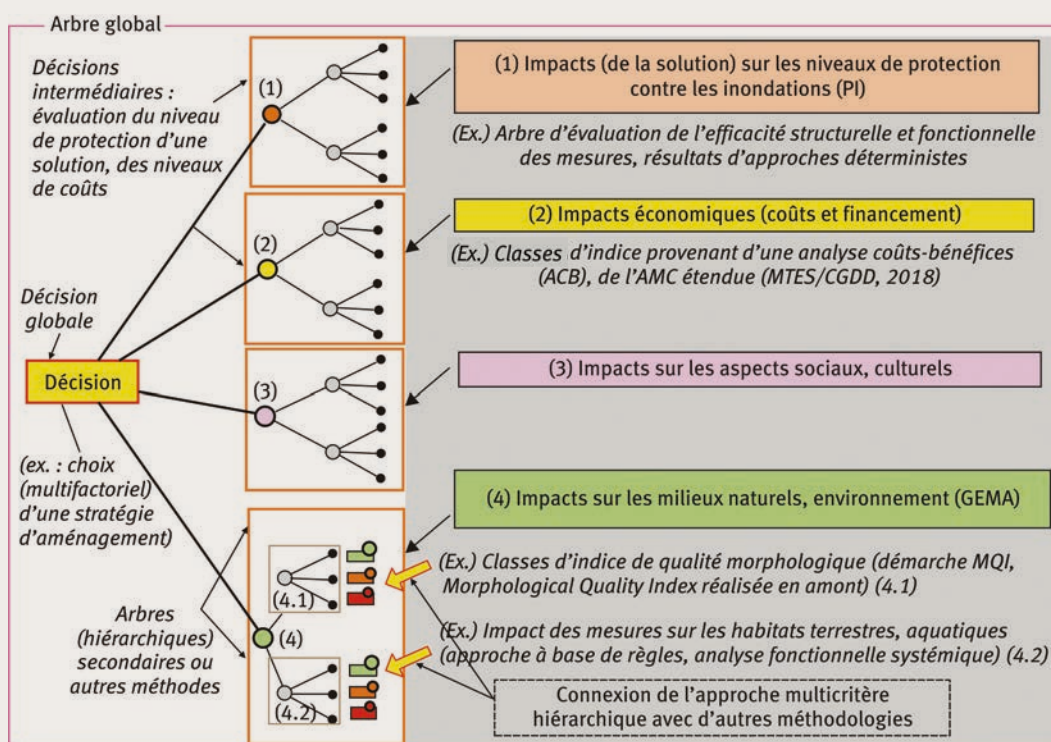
Arbre global

Décisions intermédiaires : évaluation du niveau de protection d'une solution, des niveaux de coûts

Décision globale

Décision

(ex. : choix (multifactoriel) d'une stratégie d'aménagement)

Arbres (hiérarchiques) secondaires ou autres méthodes

(1)

(2)

(3)

(4)

(4.1)

(4.2)

(1) Impacts (de la solution) sur les niveaux de protection contre les inondations (PI)

(Ex.) Arbre d'évaluation de l'efficacité structurelle et fonctionnelle des mesures, résultats d'approches déterministes

(2) Impacts économiques (coûts et financement)

(Ex.) Classes d'indice provenant d'une analyse coûts-bénéfices (ACB), de l'AMC étendue (MTES/CGDD, 2018)

(3) Impacts sur les aspects sociaux, culturels

(4) Impacts sur les milieux naturels, environnement (GEMA)

(Ex.) Classes d'indice de qualité morphologique (démarche MQI, Morphological Quality Index réalisée en amont) (4.1)

(Ex.) Impact des mesures sur les habitats terrestres, aquatiques (approche à base de règles, analyse fonctionnelle systémique) (4.2)

Connexion de l'approche multicritère hiérarchique avec d'autres méthodologies